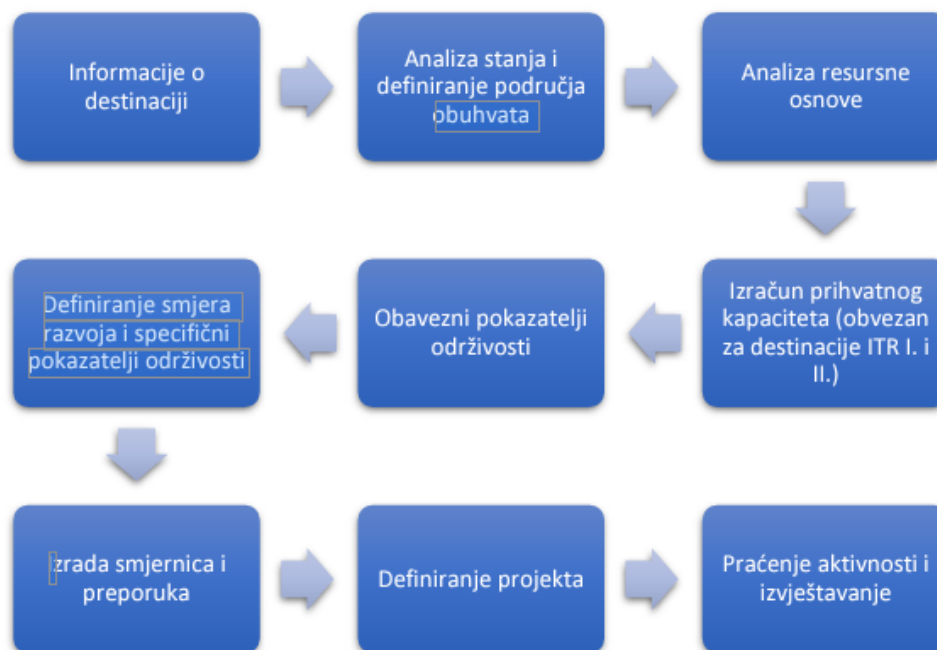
Informacije o destinaciji

Analiza stanja i definiranje područja obuhvata

Analiza resursne osnove

Izračun prihvatnog kapaciteta (obvezan za destinacije ITR I. i II.)

Obavezni pokazatelji održivosti

Definiranje smjera razvoja i specifični pokazatelji održivosti

Izrada smjernica i preporuka

Definiranje projekta

Praćenje aktivnosti i izvještavanje